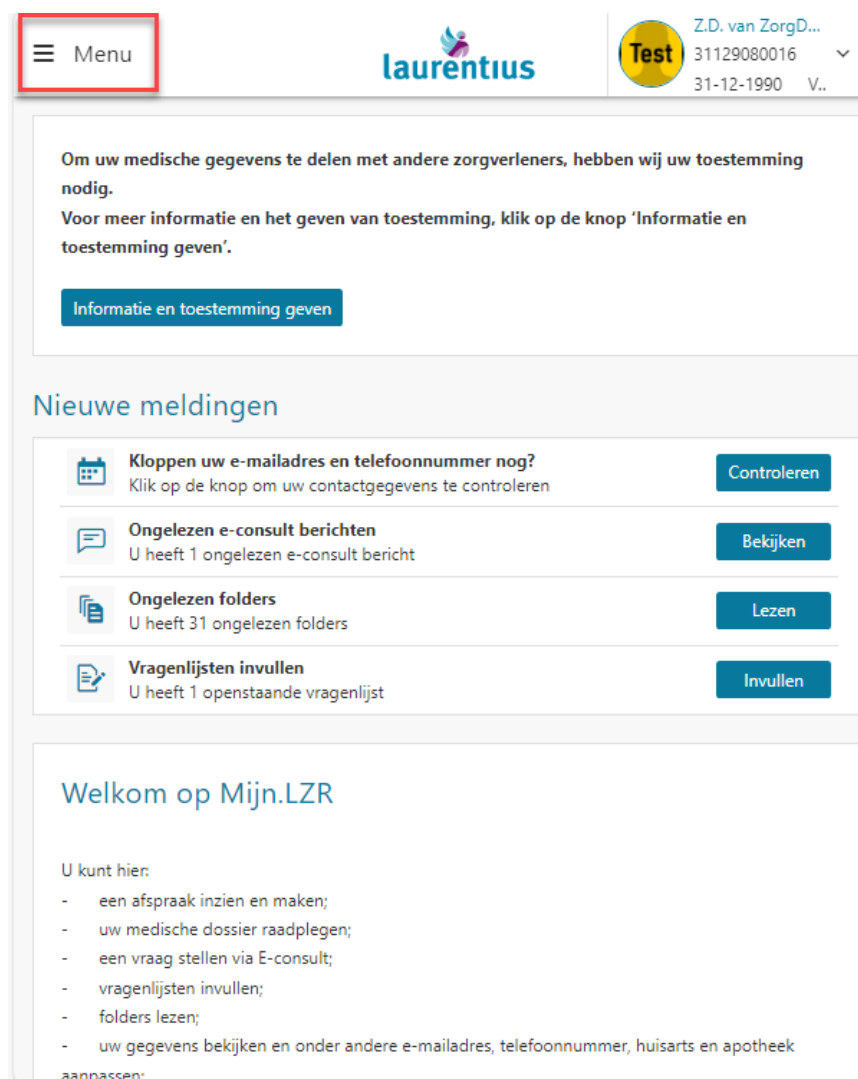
Menu

laurentius

Test

Z.D. van ZorgD...
31129080016
31-12-1990 V..

Om uw medische gegevens te delen met andere zorgverleners, hebben wij uw toestemming nodig.
Voor meer informatie en het geven van toestemming, klik op de knop 'Informatie en toestemming geven'.

Informatie en toestemming geven

Nieuwe meldingen

Kloppen uw e-mailadres en telefoonnummer nog?
Klik op de knop om uw contactgegevens te controleren
Controleren

Ongelezen e-consult berichten
U heeft 1 ongelezen e-consult bericht
Bekijken

Ongelezen folders
U heeft 31 ongelezen folders
Lezen

Vragenlijsten invullen
U heeft 1 openstaande vragenlijst
Invullen

Welkom op Mijn.LZR

U kunt hier:
- een afspraak inzien en maken;
- uw medische dossier raadplegen;
- een vraag stellen via E-consult;
- vragenlijsten invullen;
- folders lezen;
- uw gegevens bekijken en onder andere e-mailadres, telefoonnummer, huisarts en apotheek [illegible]